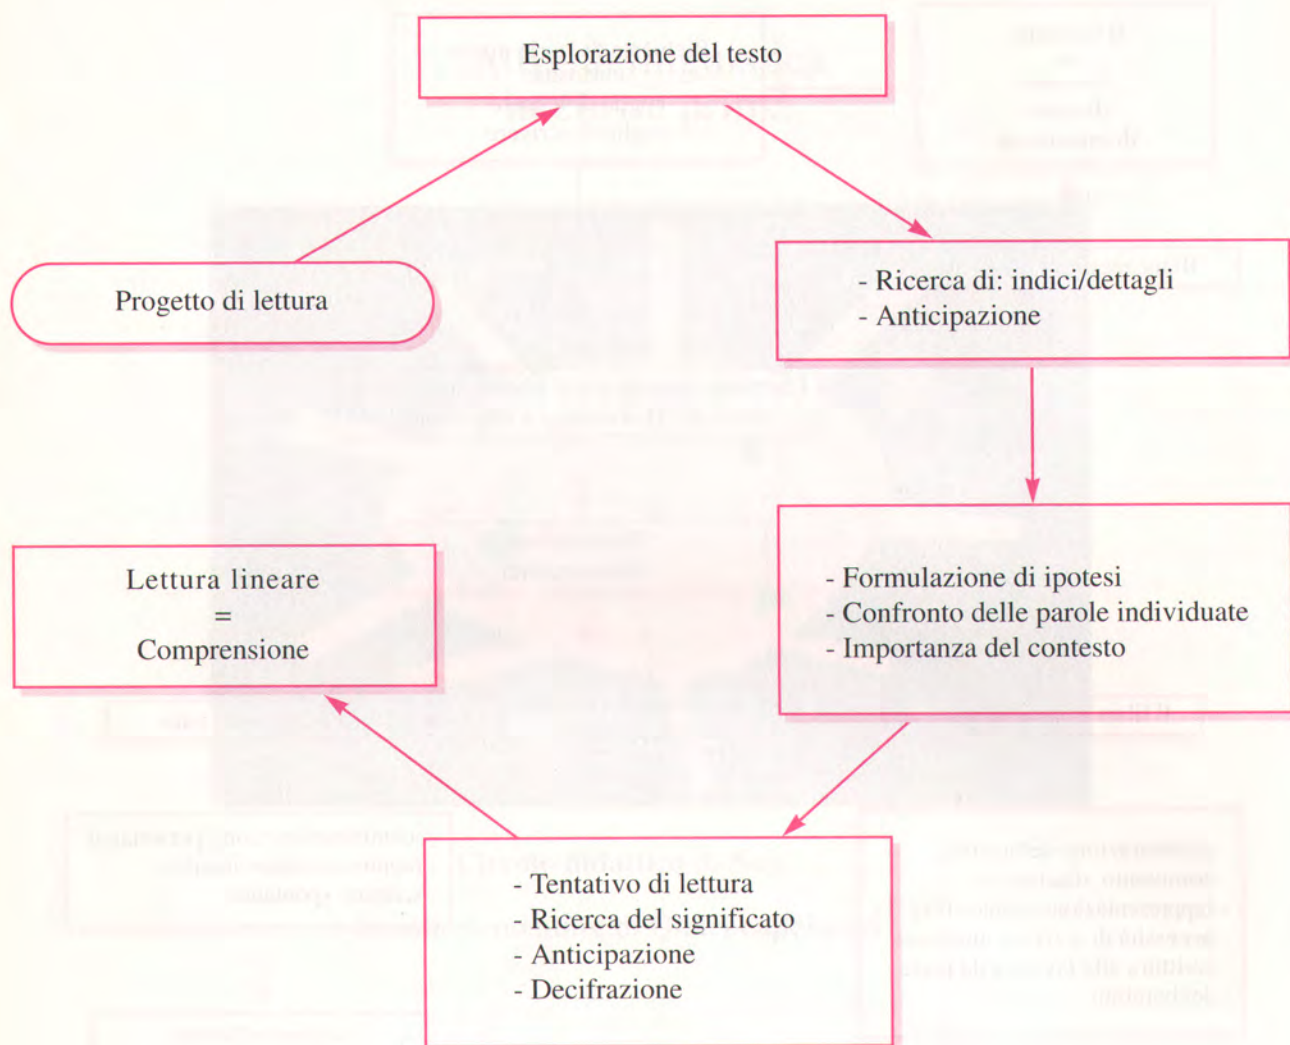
Esplorazione del testo

Progetto di lettura

- Ricerca di: indici/dettagli
- Anticipazione

- Formulazione di ipotesi
- Confronto delle parole individuate
- Importanza del contesto

Lettura lineare
=
Comprensione

- Tentativo di lettura
- Ricerca del significato
- Anticipazione
- Decifrazione